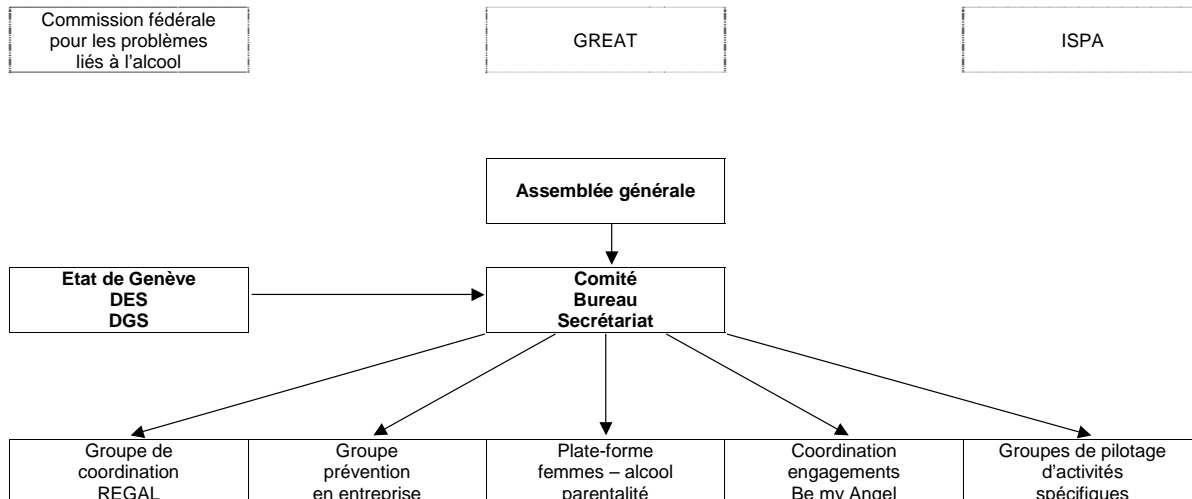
Commission fédérale pour les problèmes liés à l'alcool

GREAT

ISPA

Assemblée générale

Etat de Genève
DES
DGS

Comité
Bureau
Secrétariat

Groupe de coordination REGAL

Groupe prévention en entreprise

Plate-forme femmes – alcool parentalité

Coordination engagements Be my Angel

Groupes de pilotage d'activités spécifiques